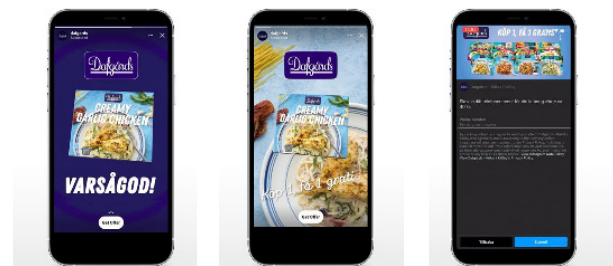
dafgards
Sponsrad

Dafgårds

Dafgårds
CREAMY GARLIC CHICKEN

VARSÅGOD!

Kontrollér

dafgards
Sponsrad

Dafgårds

Dafgårds
CREAMY GARLIC CHICKEN

Köp 1, få 1 gratis!

Kontrollér

KÖP 1, FÅ 1 GRATIS*

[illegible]

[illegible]

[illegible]

Tillbaka

Lunch